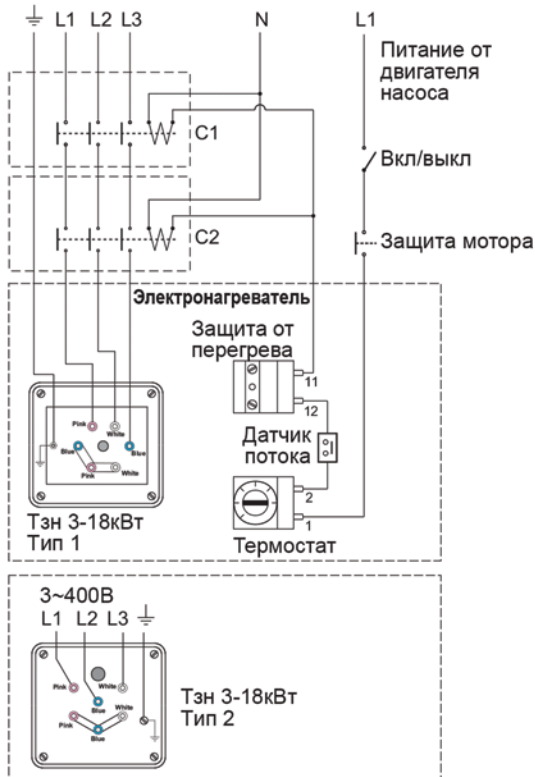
$\perp$ L1 L2 L3 N L1

Питание от двигателя насоса

C1

Вкл/выкл

C2

Защита мотора

Электронагреватель

Защита от перегрева

11

12

Pink White

Blue Blue

Pink White

Датчик потока

2

1

Тзн 3-18кВт Тип 1

Термостат

3~400В

L1 L2 L3 $\perp$

Pink White

Blue

Pink Blue White

Тзн 3-18кВт Тип 2